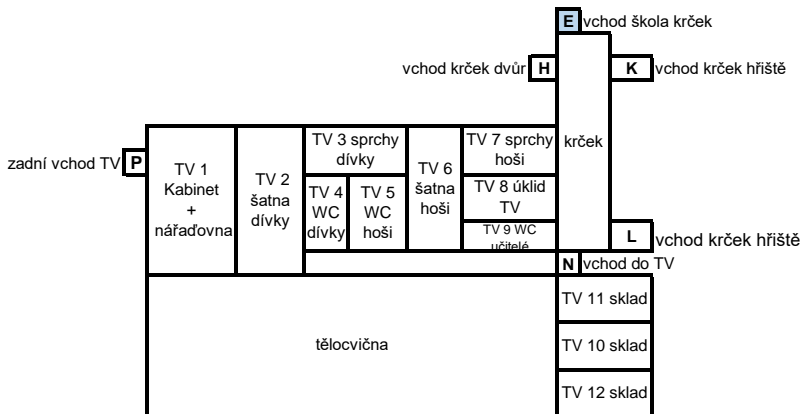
E vchod škola krček

vchod krček dvůr H

K vchod krček hřiště

zadní vchod TV P

TV 1 Kabinet + nářaďovna

TV 2 šatna dívky

TV 3 sprchy dívky

TV 4 WC dívky

TV 5 WC hoši

TV 6 šatna hoši

TV 7 sprchy hoši

TV 8 úklid TV

TV 9 WC učitelé

krček

L vchod krček hřiště

N vchod do TV

tělocvična

TV 11 sklad

TV 10 sklad

TV 12 sklad